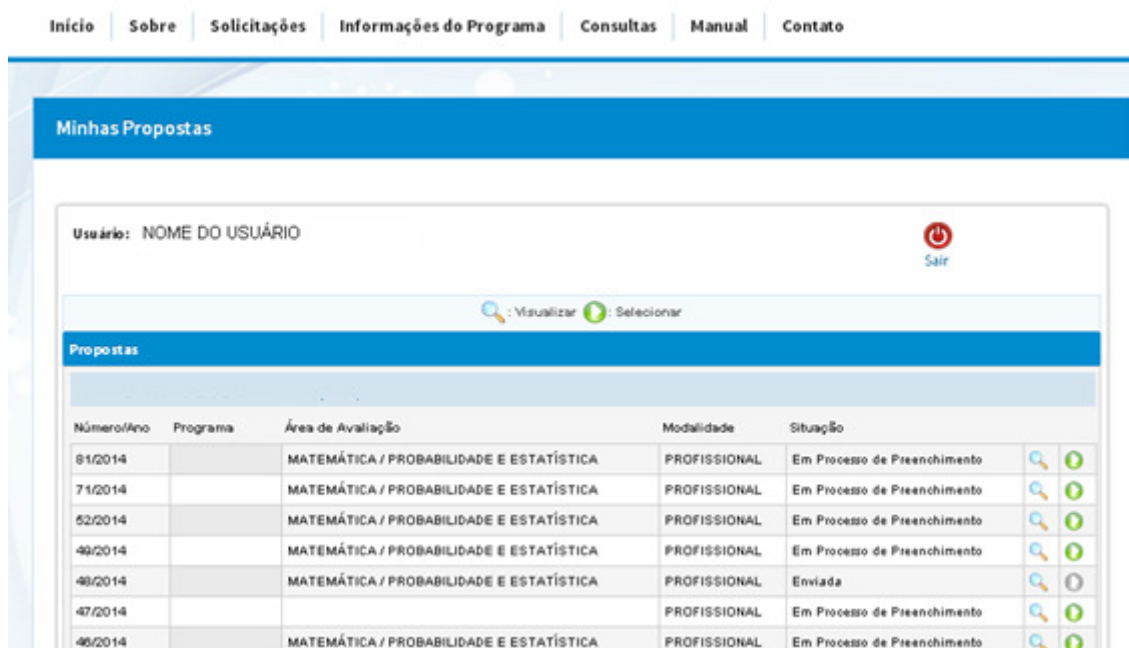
Início | Sobre | Solicitações | Informações do Programa | Consultas | Manual | Contato

Minhas Propostas

Usuário: NOME DO USUÁRIO

Sair

: Visualizar : Selecionar

Propostas

| Número/Ano | Programa | Área de Avaliação | Modalidade | Situação | | |
|---|---|---|---|---|---|---|
| 81/2014 | | MATEMÁTICA / PROBABILIDADE E ESTATÍSTICA | PROFISSIONAL | Em Processo de Preenchimento | | |
| 71/2014 | | MATEMÁTICA / PROBABILIDADE E ESTATÍSTICA | PROFISSIONAL | Em Processo de Preenchimento | | |
| 52/2014 | | MATEMÁTICA / PROBABILIDADE E ESTATÍSTICA | PROFISSIONAL | Em Processo de Preenchimento | | |
| 49/2014 | | MATEMÁTICA / PROBABILIDADE E ESTATÍSTICA | PROFISSIONAL | Em Processo de Preenchimento | | |
| 48/2014 | | MATEMÁTICA / PROBABILIDADE E ESTATÍSTICA | PROFISSIONAL | Enviada | | |
| 47/2014 | | | PROFISSIONAL | Em Processo de Preenchimento | | |
| 46/2014 | | MATEMÁTICA / PROBABILIDADE E ESTATÍSTICA | PROFISSIONAL | Em Processo de Preenchimento | | |